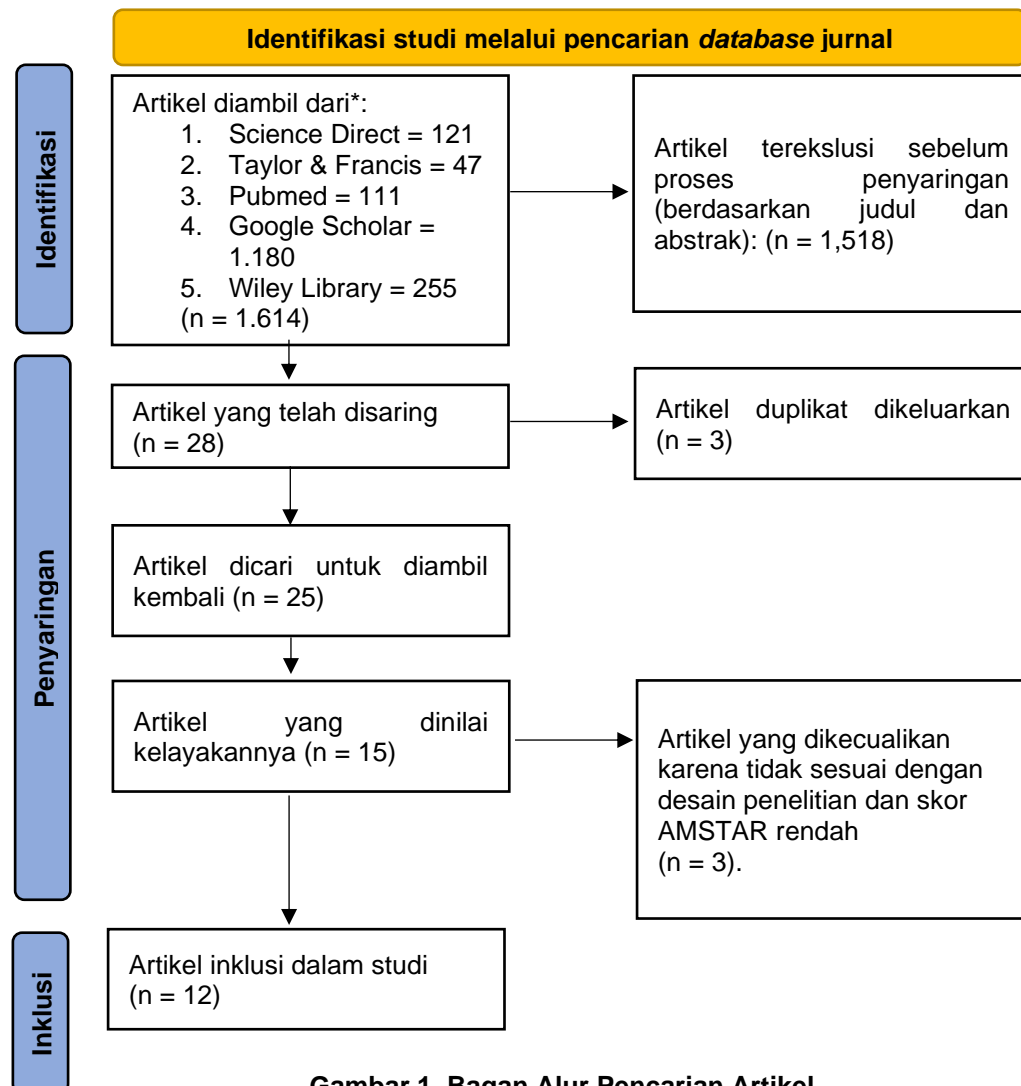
Identifikasi studi melalui pencarian *database* jurnal

Identifikasi

Artikel diambil dari*:
1. Science Direct = 121
2. Taylor & Francis = 47
3. Pubmed = 111
4. Google Scholar = 1.180
5. Wiley Library = 255
(n = 1.614)

Artikel terekslusi sebelum proses penyaringan (berdasarkan judul dan abstrak): (n = 1,518)

Penyaringan

Artikel yang telah disaring (n = 28)

Artikel duplikat dikeluarkan (n = 3)

Artikel dicari untuk diambil kembali (n = 25)

Artikel yang dinilai kelayakannya (n = 15)

Artikel yang dikecualikan karena tidak sesuai dengan desain penelitian dan skor AMSTAR rendah (n = 3).

Inklusi

Artikel inklusi dalam studi (n = 12)

Gambar 1. Bagan Alur Pencarian Artikel